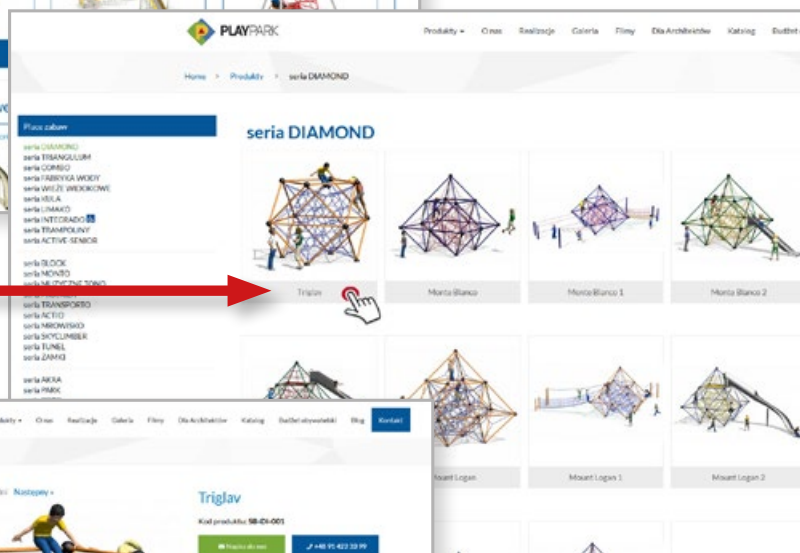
PLAYPARK

Produkty ▾ O nas Realizacje Galeria Filmy Dla Architektów Katalog Budżet

Home > Produkty > seria DIAMOND

Place zabaw

seria DIAMOND
seria TRIANGULUM
seria COMBO
seria FABRYKA WODY
seria WIEŻE WIDOKOWE
seria KULA
seria LINAKO
seria INTEGRADO
seria TRAMPOLINY
seria ACTIVE-SENIOR

seria BLOCK
seria MONTO
seria MUZYCZNE TONO
seria TRANSPORTO
seria ACTIO
seria MIROWISKO
seria SKYCLIMBER
seria TUNEL
seria ZAMKI

seria AKRA
seria PIMIK

seria DIAMOND

Triglav
Monte Blanco
Monte Blanco 1
Monte Blanco 2

Mount Logan
Mount Logan 1
Mount Logan 2

Produkty ▾ O nas Realizacje Galeria Filmy Dla Architektów Katalog Budżet obywatelski Blog Kontakt

Następny »

Triglav

Kod produktu: SB-DI-001

Napisz do nas
+48 91 422 33 99